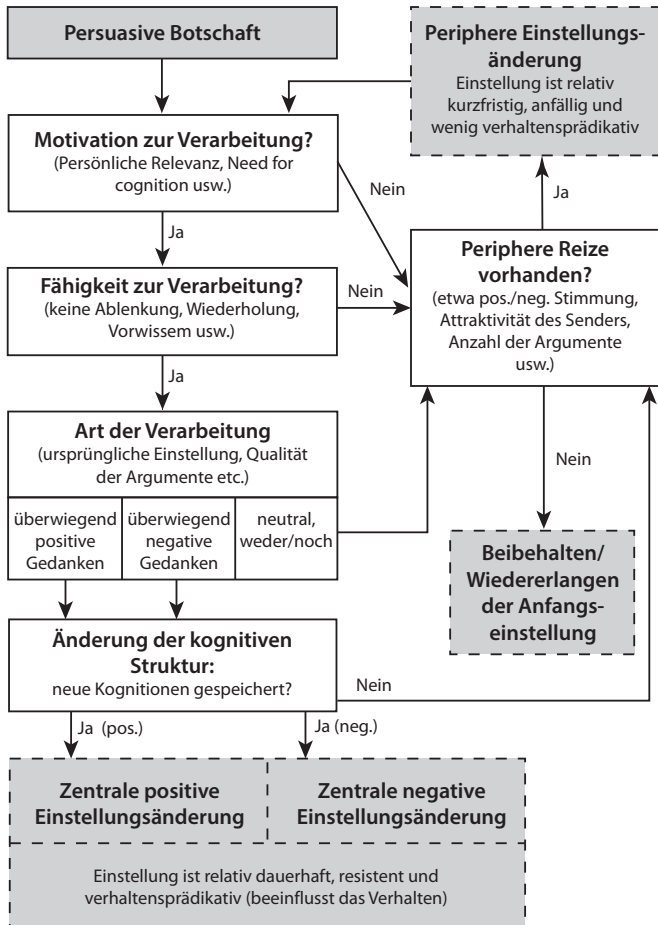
Persuasive Botschaft

Periphere Einstellungsänderung
Einstellung ist relativ kurzfristig, anfällig und wenig verhaltensprädikativ

Motivation zur Verarbeitung?
(Persönliche Relevanz, Need for cognition usw.)

Nein

Ja

Ja

Periphere Reize vorhanden?
(etwa pos./neg. Stimmung, Attraktivität des Senders, Anzahl der Argumente usw.)

Fähigkeit zur Verarbeitung?
(keine Ablenkung, Wiederholung, Vorwissem usw.)

Nein

Ja

Art der Verarbeitung
(ursprüngliche Einstellung, Qualität der Argumente etc.)

Nein

| überwiegend positive Gedanken | überwiegend negative Gedanken | neutral, weder/noch |
|---|---|---|

Beibehalten/ Wiedererlangen der Anfangseinstellung

Änderung der kognitiven Struktur:
neue Kognitionen gespeichert?

Nein

Ja (pos.)

Ja (neg.)

Zentrale positive Einstellungsänderung

Zentrale negative Einstellungsänderung

Einstellung ist relativ dauerhaft, resistent und verhaltensprädikativ (beeinflusst das Verhalten)